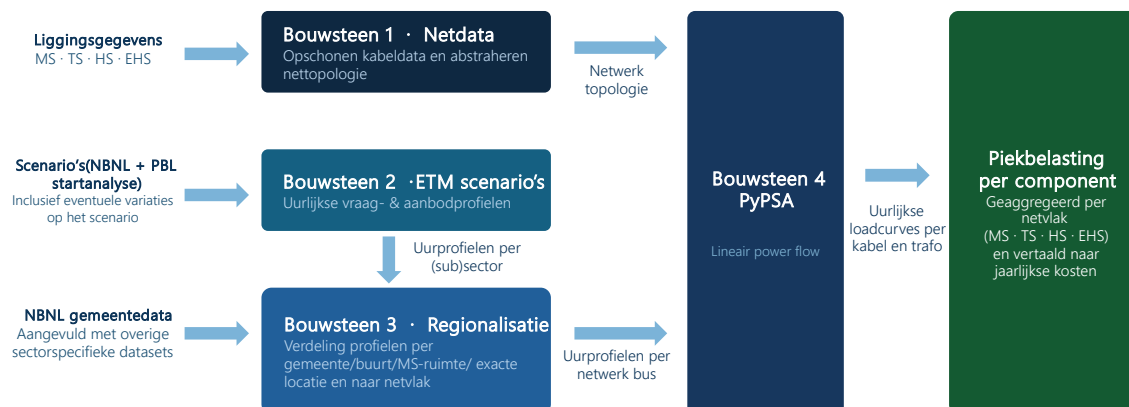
Liggingsgegevens
MS · TS · HS · EHS

Bouwsteen 1 · Netdata
Opschonen kabeldata en abstraheren nettopologie

Netwerk topologie

Scenario's(NBNL + PBL startanalyse)
Inclusief eventuele variaties op het scenario

Bouwsteen 2 ·ETM scenario's
Uurlijkse vraag- & aanbodprofielen

Uurprofielen per (sub)sector

NBNL gemeentedata
Aangevuld met overige sectorspecifieke datasets

Bouwsteen 3 · Regionalisatie
Verdeling profielen per gemeente/buurt/MS-ruimte/ exacte locatie en naar netvlak

Uurprofielen per netwerk bus

Bouwsteen 4
PyPSA

Lineair power flow

Uurlijkse loadcurves per kabel en trafo

Piekbelasting per component
Geaggregeerd per netvlak (MS · TS · HS · EHS) en vertaald naar jaarlijkse kosten